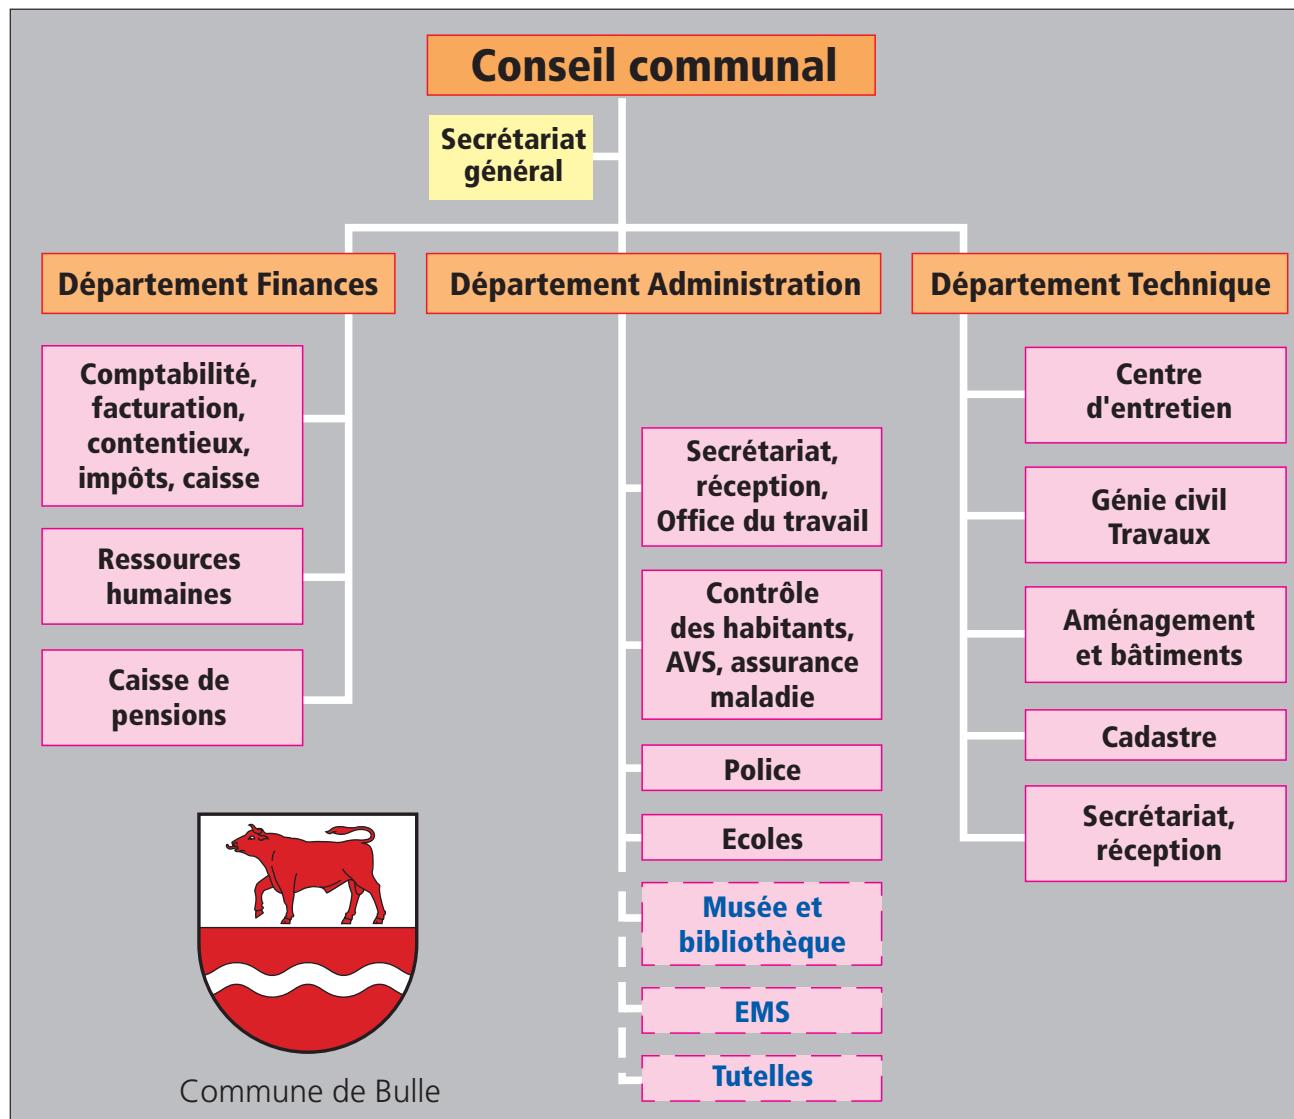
Conseil communal

Secrétariat général

Département Finances

Département Administration

Département Technique

Comptabilité, facturation, contentieux, impôts, caisse

Ressources humaines

Caisse de pensions

Secrétariat, réception, Office du travail

Contrôle des habitants, AVS, assurance maladie

Police

Ecoles

Musée et bibliothèque

EMS

Tutelles

Centre d'entretien

Génie civil Travaux

Aménagement et bâtiments

Cadastre

Secrétariat, réception

Commune de Bulle